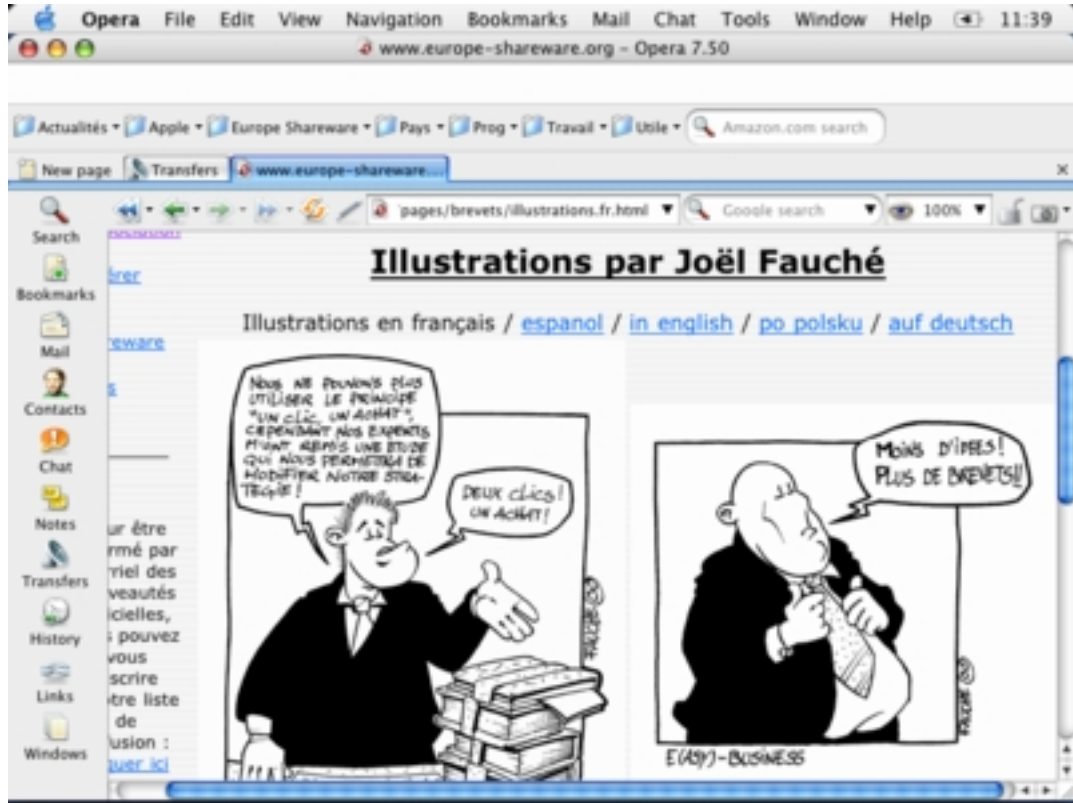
Opera File Edit View Navigation Bookmarks Mail Chat Tools Window Help 11:39

www.europe-shareware.org - Opera 7.50

Actualités ▾ Apple ▾ Europe Shareware ▾ Pays ▾ Prog ▾ Travail ▾ Utile ▾ Amazon.com search

New page Transfers www.europe-shareware....

pages/brevets/illustrations.fr.html Google search 100%

Search
Bookmarks
Mail
Contacts
Chat
Notes
Transfers
History
Links
Windows

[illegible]
férer

reware

s

ur être
rmé par
rriel des
veautés
icielles,
s pouvez
vous
scrire
tre liste
de
fusion :
quer ici

Illustrations par Joël Fauché

Illustrations en français / espanol / in english / po polsku / auf deutsch

NOUS NE POUVONS PLUS UTILISER LE PRINCIPE "UN CLIC, UN ACHAT", CEPENDANT NOS EXPERTS VIENNENT DE RÉALISER UNE ÉTUDE QUI NOUS PERMETTRA DE MODIFIER NOTRE STRATÉGIE !

DEUX CLICS ! UN ACHAT !

FAUCHÉ

MOINS D'IDÉES ! PLUS DE BREVETS !!

FAUCHÉ

E(ASY)-BUSINESS